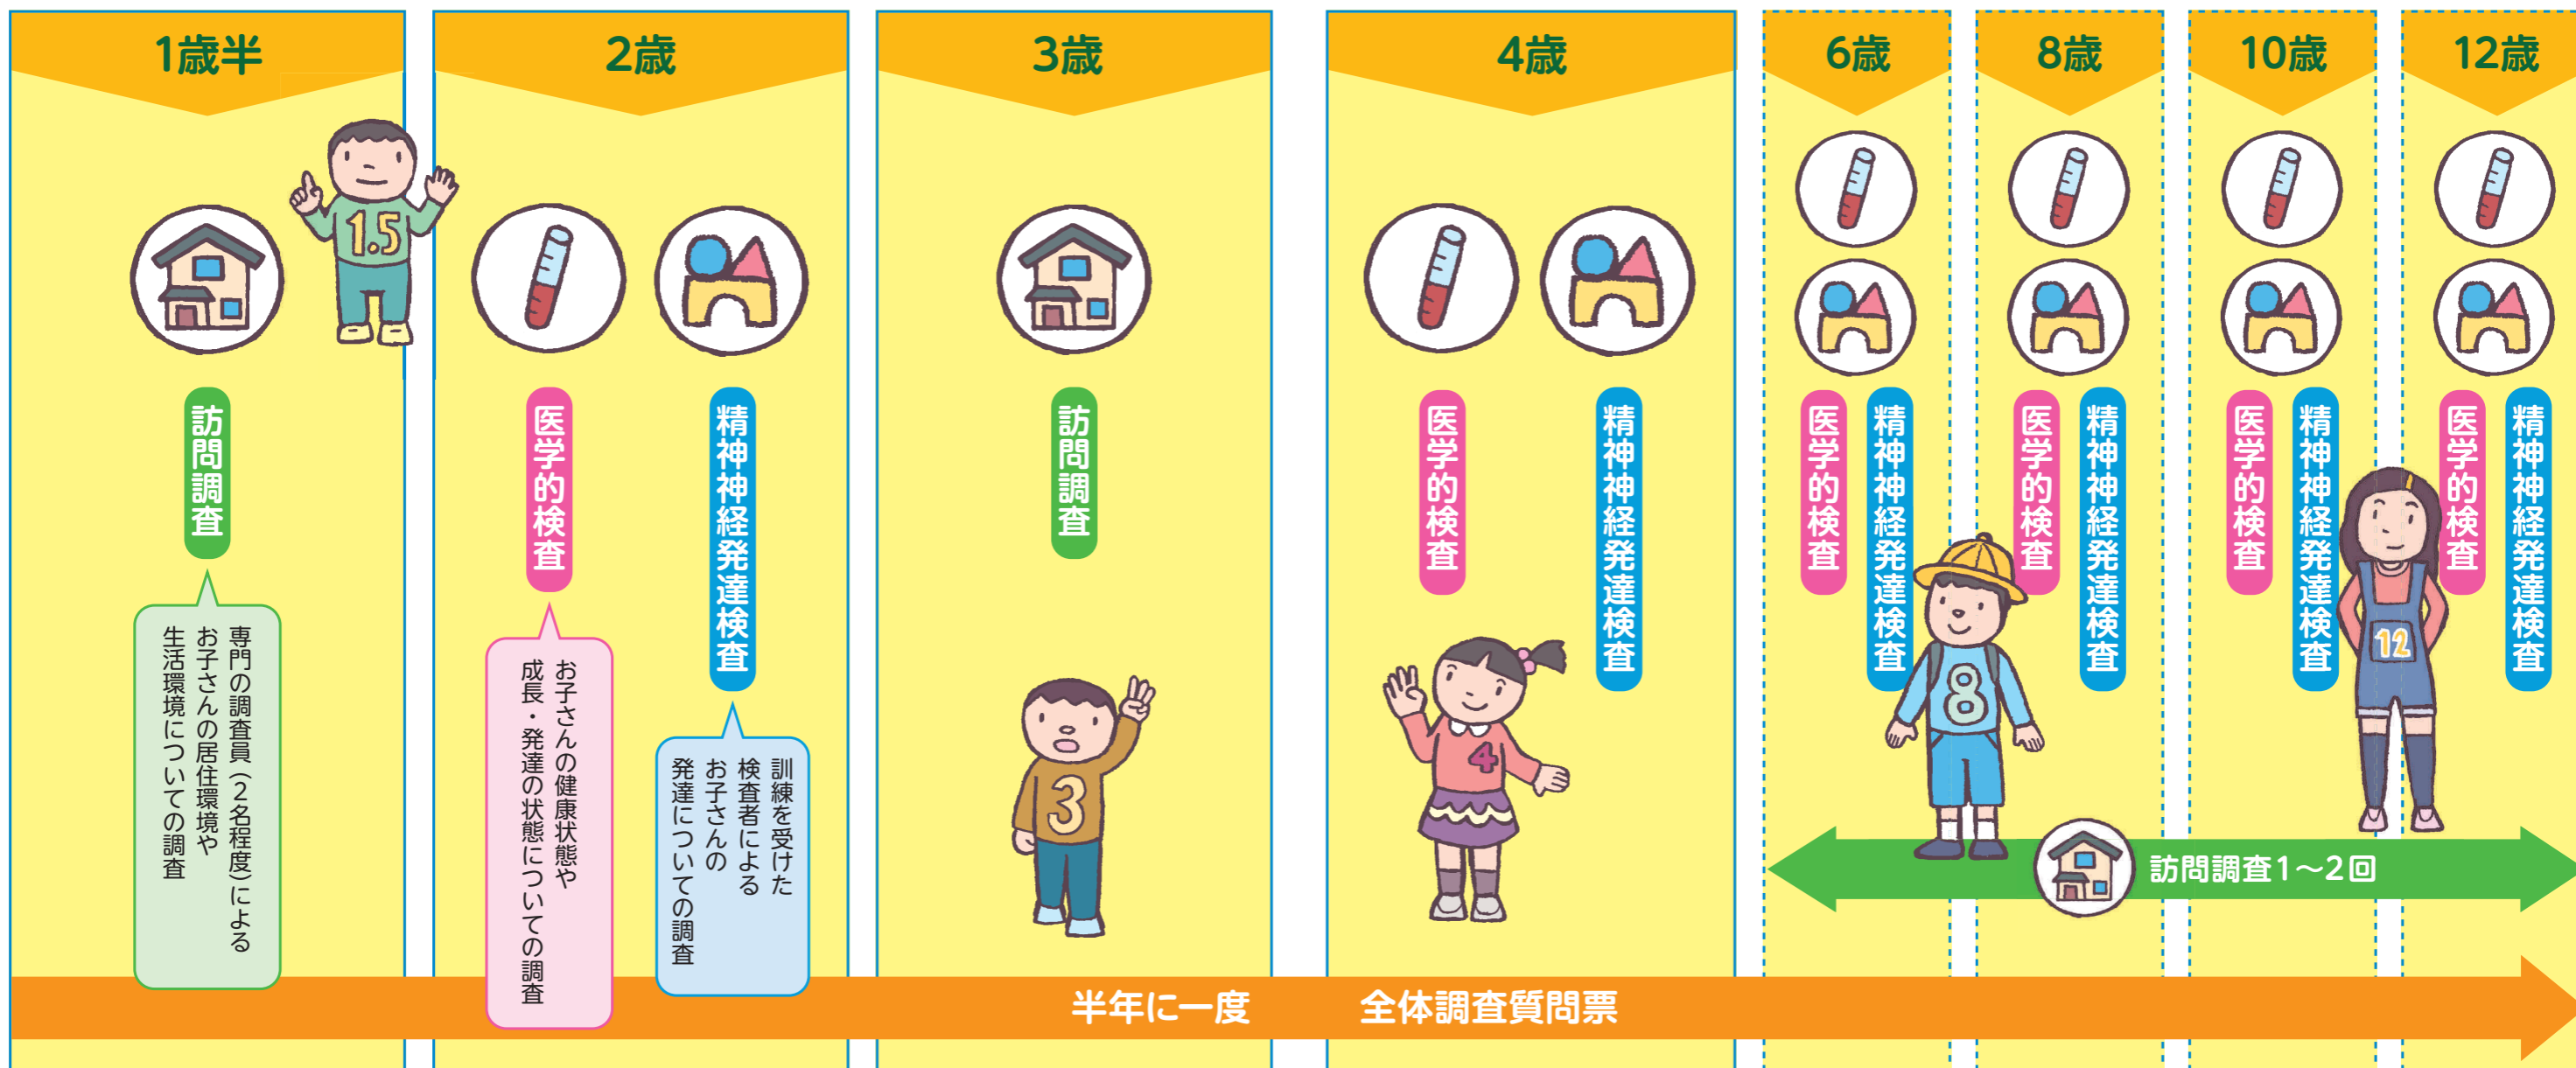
1歳半

訪問調査

専門の調査員（2名程度）によるお子さんの居住環境や生活環境についての調査

2歳

医学的検査

お子さんの健康状態や成長・発達の状態についての調査

精神神経発達検査

訓練を受けた検査者によるお子さんの発達についての調査

3歳

訪問調査

4歳

医学的検査

精神神経発達検査

6歳

医学的検査

精神神経発達検査

8歳

医学的検査

精神神経発達検査

10歳

医学的検査

精神神経発達検査

12歳

医学的検査

精神神経発達検査

訪問調査1～2回

半年に一度　全体調査質問票